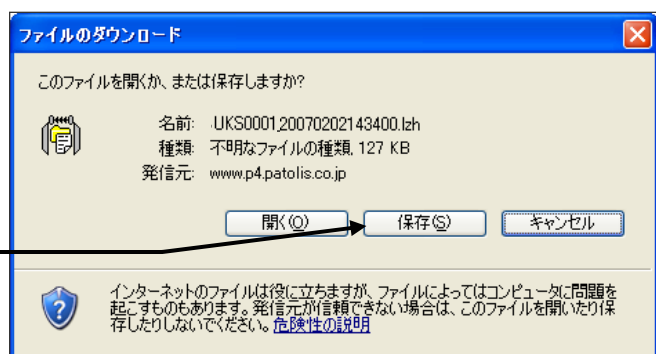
ファイルのダウンロード

このファイルを開くか、または保存しますか?

名前: UKS0001_20070202143400.lzh
種類: 不明なファイルの種類, 127 KB
発信元: www.p4.patolis.co.jp

開く(O) 保存(S) キャンセル

インターネットのファイルは役に立ちますが、ファイルによってはコンピュータに問題を起こすものもあります。発信元が信頼できない場合は、このファイルを開いたり保存したりしないでください。危険性の説明